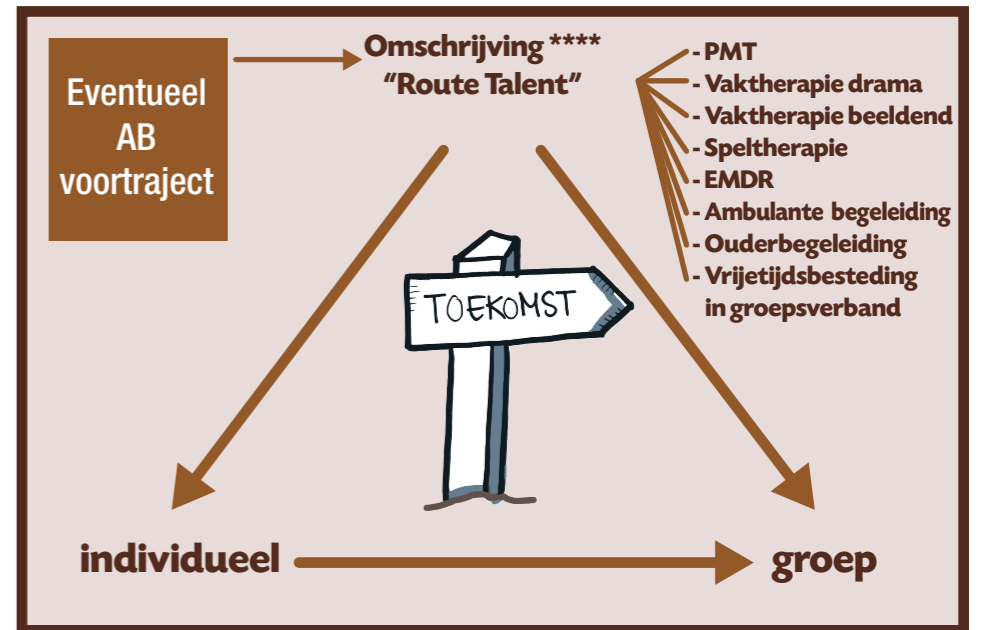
Eventueel AB voortraject

Omschrijving ****
"Route Talent"

- PMT
- Vaktherapie drama
- Vaktherapie beeldend
- Speltherapie
- EMDR
- Ambulante begeleiding
- Ouderbegeleiding
- Vrijetijdsbesteding in groepsverband

TOEKOMST

individueel

groep